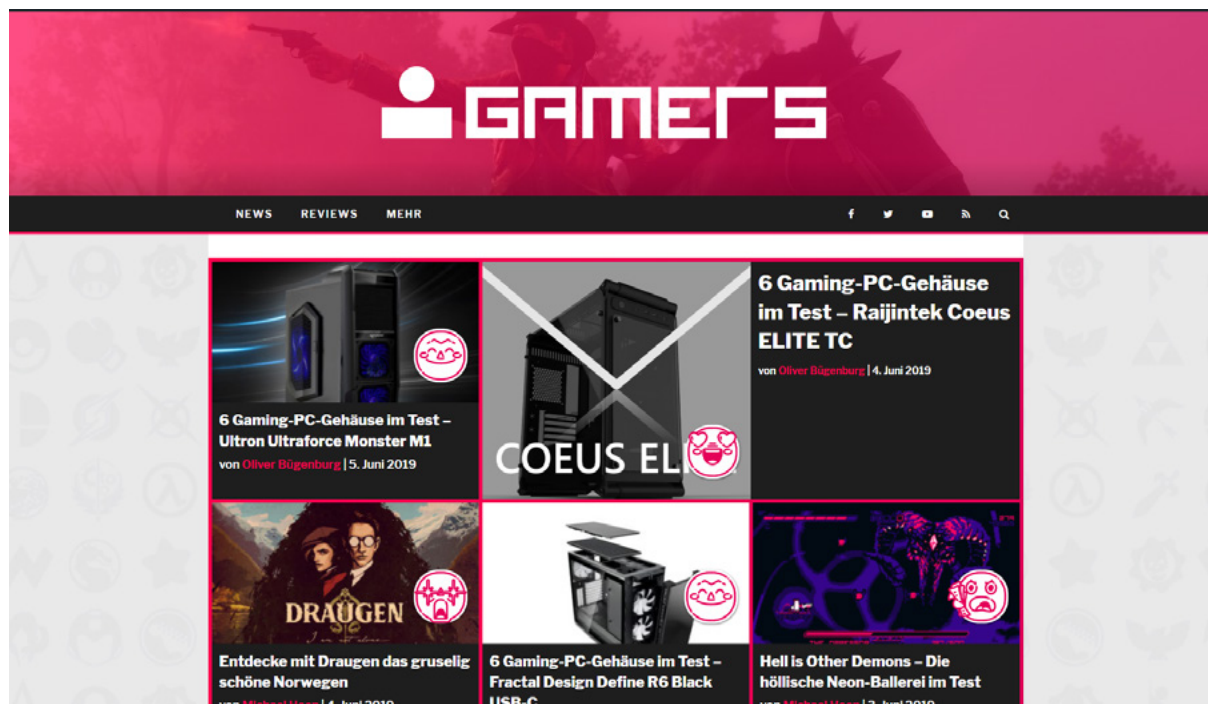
GAMERS

NEWS REVIEWS MEHR

6 Gaming-PC-Gehäuse im Test – Ultron Ultraforce Monster M1

von Oliver Bügenburg | 5. Juni 2019

COEUS ELI

6 Gaming-PC-Gehäuse im Test – Raijintek Coeus ELITE TC

von Oliver Bügenburg | 4. Juni 2019

DRAUGEN

Entdecke mit Draugen das gruselig schöne Norwegen

von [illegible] | 4. Juni 2019

6 Gaming-PC-Gehäuse im Test – Fractal Design Define R6 Black USB-C

Hell is Other Demons – Die höllische Neon-Ballerei im Test

von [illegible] | 3. Juni 2019